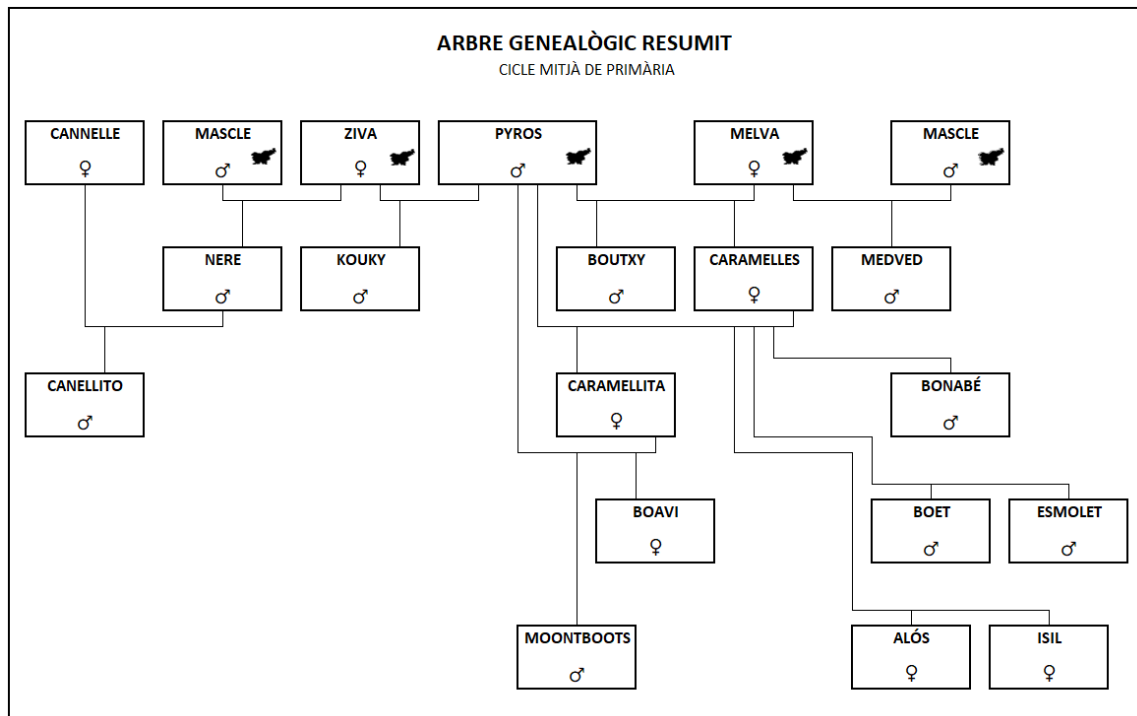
ARBRE GENEALÒGIC RESUMIT
CICLE MITJÀ DE PRIMÀRIA

CANNELLE
♀

MASCLE
♂

ZIVA
♀

PYROS
♂

MELVA
♀

MASCLE
♂

NERE
♂

KOUKY
♂

BOUTXY
♂

CARAMELLES
♀

MEDVED
♂

CANELLITO
♂

CARAMELLITA
♀

BONABÉ
♂

BOAVI
♀

BOET
♂

ESMOLET
♂

MOONTBOOTS
♂

ALÓS
♀

ISIL
♀